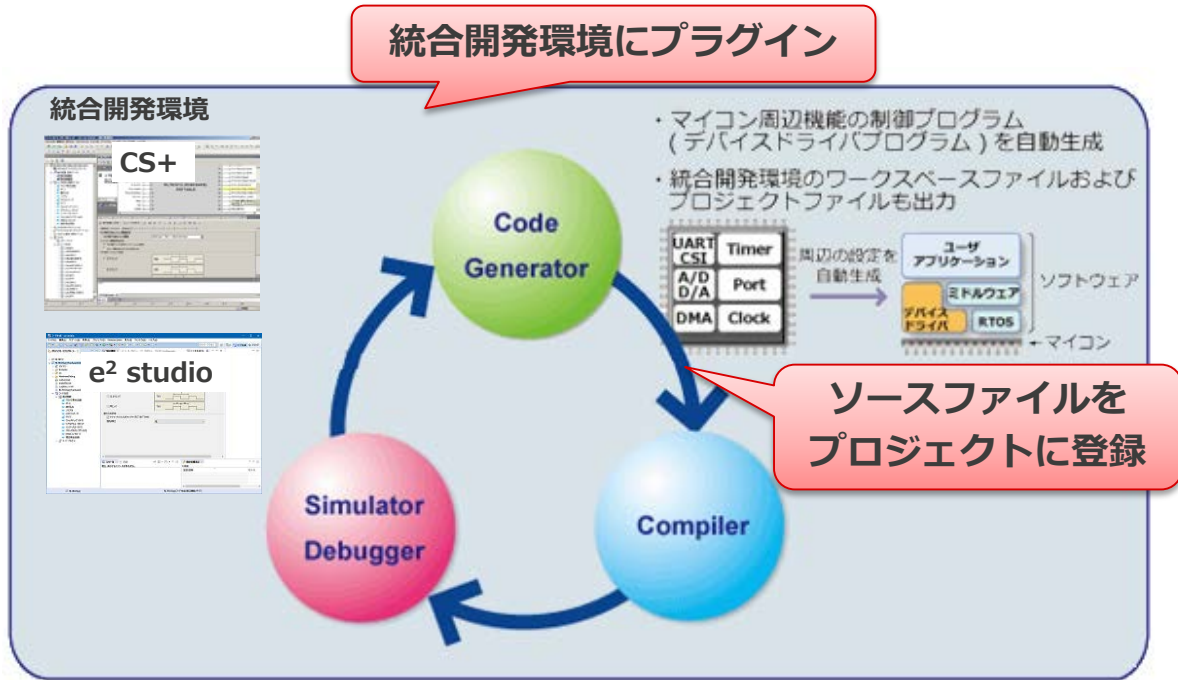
統合開発環境にプラグイン

統合開発環境

CS+

$e^2$ studio

・マイコン周辺機能の制御プログラム（デバイスドライバプログラム）を自動生成

・統合開発環境のワークスペースファイルおよびプロジェクトファイルも出力

UART CSI

Timer

A/D D/A

Port

DMA

Clock

周辺の設定を自動生成

ユーザアプリケーション

ミドルウェア

デバイスドライバ

RTOS

ソフトウェア

マイコン

Code Generator

ソースファイルをプロジェクトに登録

Compiler

Simulator Debugger